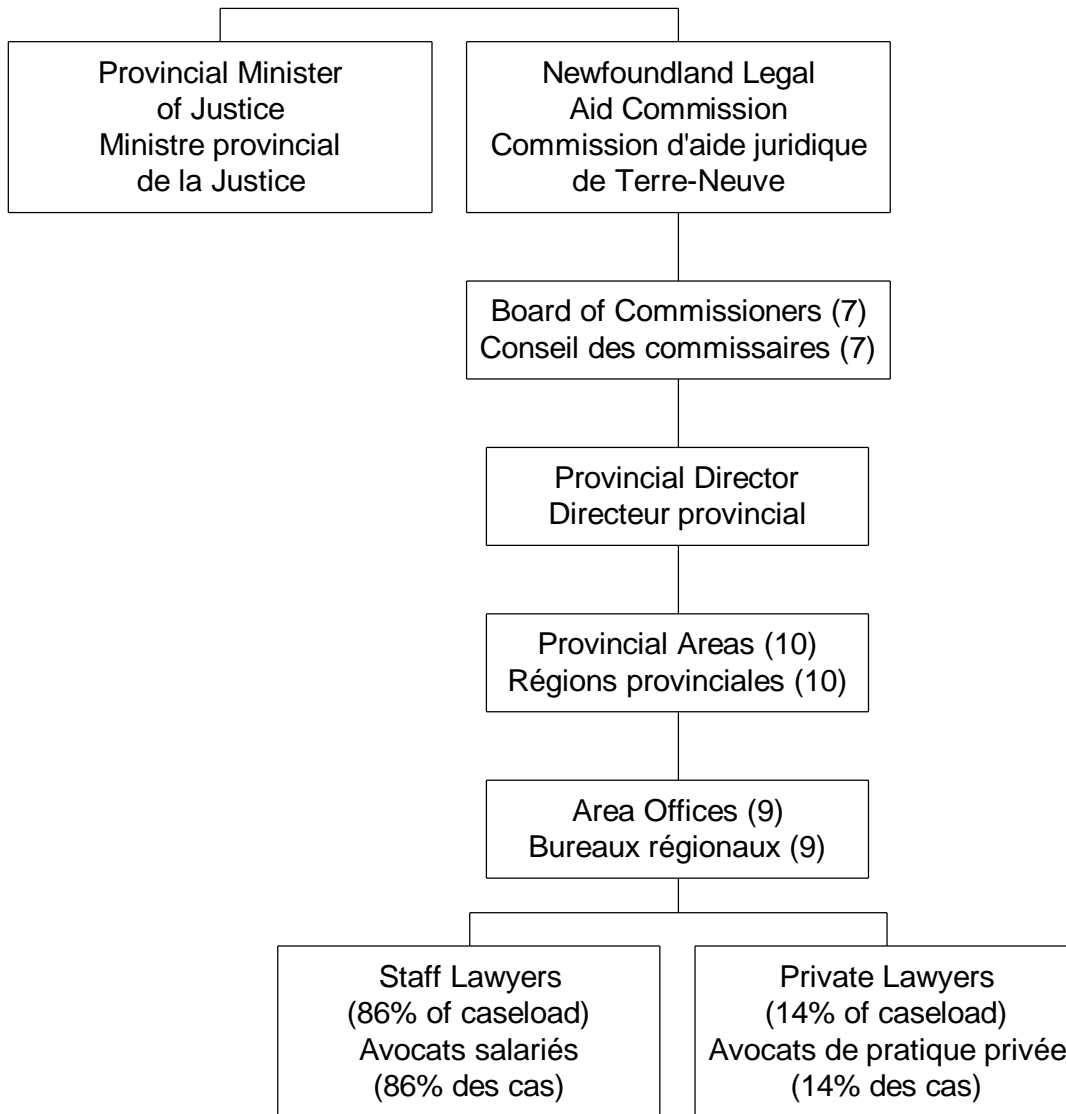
Provincial Minister of Justice
Ministre provincial de la Justice

Newfoundland Legal Aid Commission
Commission d'aide juridique de Terre-Neuve

Board of Commissioners (7)
Conseil des commissaires (7)

Provincial Director
Directeur provincial

Provincial Areas (10)
Régions provinciales (10)

Area Offices (9)
Bureaux régionaux (9)

Staff Lawyers
(86% of caseload)
Avocats salariés
(86% des cas)

Private Lawyers
(14% of caseload)
Avocats de pratique privée
(14% des cas)